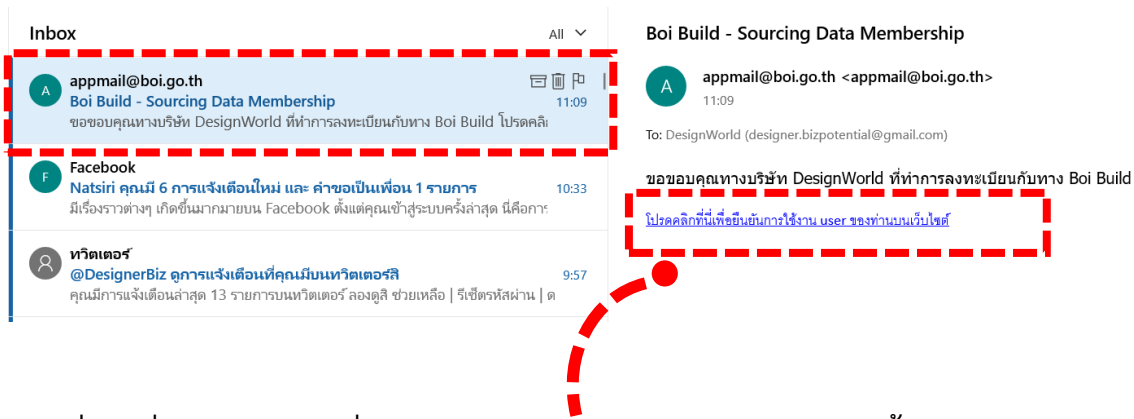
Inbox

All

A appmail@boi.go.th
Boi Build - Sourcing Data Membership 11:09
ขอขอบคุณทางบริษัท DesignWorld ที่ทำการลงทะเบียนกับทาง Boi Build โปรดคลิ

F Facebook
Natsiri คุณมี 6 การแจ้งเตือนใหม่ และ คำขอเป็นเพื่อน 1 รายการ 10:33
มีเรื่องราวต่างๆ เกิดขึ้นมากมายบน Facebook ตั้งแต่คุณเข้าสู่ระบบครั้งล่าสุด นี่คือการ

ทวิตเตอร์
@DesignerBiz ดูการแจ้งเตือนที่คุณมีบนทวิตเตอร์สิ 9:57
คุณมีการแจ้งเตือนล่าสุด 13 รายการบนทวิตเตอร์ ลองดูสิ ช่วยเหลือ | รีเซ็ตรหัสผ่าน | ด

Boi Build - Sourcing Data Membership

A appmail@boi.go.th <appmail@boi.go.th>
11:09

To: DesignWorld (designer.bizpotential@gmail.com)

ขอขอบคุณทางบริษัท DesignWorld ที่ทำการลงทะเบียนกับทาง Boi Build

โปรดคลิกที่นี่เพื่อยืนยันการใช้งาน user ของท่านบนเว็บไซต์